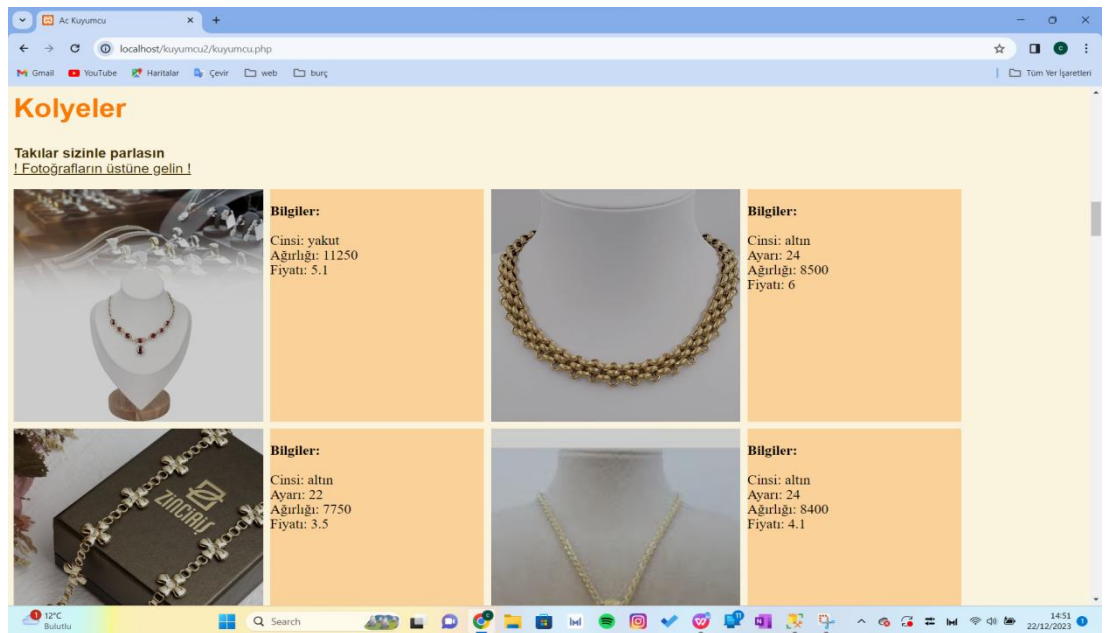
Ac Kuyumcu

localhost/kuyumcu2/kuyumcu.php

Gmail YouTube Haritalar Çevir web burç

Tüm Yer İşaretleri

Kolyeler

Takılar sizinle parlasın
! Fotoğrafların üstüne gelin !

Bilgiler:

Cinsi: yakut
Ağırlığı: 11250
Fiyatı: 5.1

Bilgiler:

Cinsi: altın
Ayarı: 24
Ağırlığı: 8500
Fiyatı: 6

ZINCIRLIS

Bilgiler:

Cinsi: altın
Ayarı: 22
Ağırlığı: 7750
Fiyatı: 3.5

Bilgiler:

Cinsi: altın
Ayarı: 24
Ağırlığı: 8400
Fiyatı: 4.1

12°C
Bulutlu

Search

14:51
22/12/2023